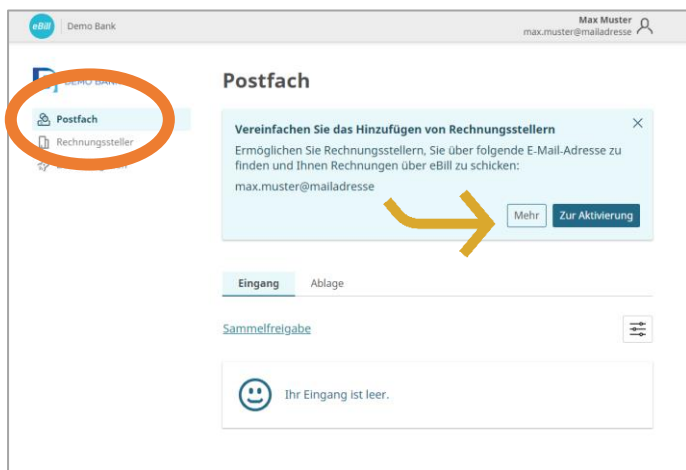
eBill | Demo Bank

Max Muster
max.muster@mailadresse

DEMO BANK

Postfach
Rechnungssteller
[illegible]

Postfach

Vereinfachen Sie das Hinzufügen von Rechnungsstellern

Ermöglichen Sie Rechnungsstellern, Sie über folgende E-Mail-Adresse zu finden und Ihnen Rechnungen über eBill zu schicken:

max.muster@mailadresse

Mehr
Zur Aktivierung

Eingang
Ablage

Sammelfreigabe

Ihr Eingang ist leer.